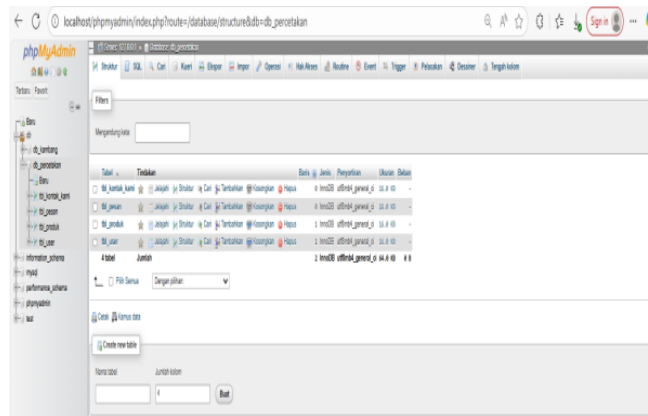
localhost/phpmyadmin/index.php?route=/database/structure&db=db_percetakan

Sign in

phpMyAdmin

Terbaru Favorit

Server: 127.0.0.1 » Database: db_percetakan

Struktur SQL Cari Kueri Ekspor Impor Operasi Hak Akses Routine Event Trigger Pelacakan Desainer Tengah kolom

Filters

Mengandung kata:

Baru
db
db_kambang
db_percetakan
Baru
tbl_kontak_kami
tbl_pesan
tbl_produk
tbl_user
information_schema
mysql
performance_schema
phpmyadmin
test

| Tabel | Tindakan | Baris | Jenis | Penyortiran | Ukuran | Beban |
|---|---|---|---|---|---|---|
| tbl_kontak_kami | Jelajahi Struktur Cari Tambahkan Kosongkan Hapus | 0 | InnoDB | utf8mb4_general_ci | 16,0 KB | - |
| tbl_pesan | Jelajahi Struktur Cari Tambahkan Kosongkan Hapus | 0 | InnoDB | utf8mb4_general_ci | 16,0 KB | - |
| tbl_produk | Jelajahi Struktur Cari Tambahkan Kosongkan Hapus | 1 | InnoDB | utf8mb4_general_ci | 16,0 KB | - |
| tbl_user | Jelajahi Struktur Cari Tambahkan Kosongkan Hapus | 1 | InnoDB | utf8mb4_general_ci | 16,0 KB | - |
| 4 tabel | Jumlah | 2 | InnoDB | utf8mb4_general_ci | 64,0 KB | 0 B |

Pilih Semua Dengan pilihan:

Cetak Kamus data

Create new table

Nama tabel Jumlah kolom
4
Buat